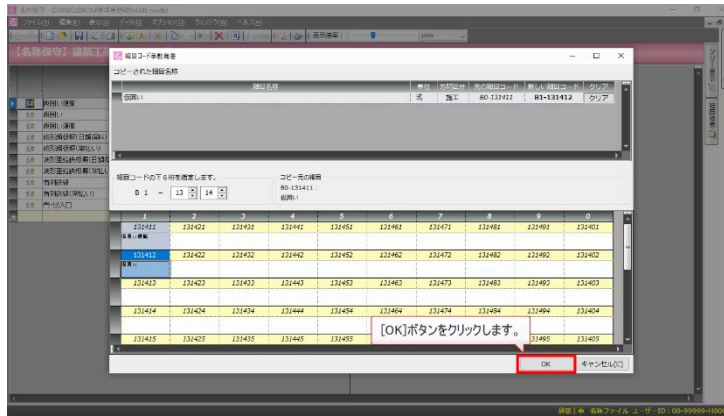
細目コード参照指定

コピーされた細目名称

| 細目名称 | 単位 | 労務区分 | 元の細目コード | 新しい細目コード | クリア |
|---|---|---|---|---|---|
| 仮囲い | 式 | 施工 | B0-131411 | B1-131412 | クリア |

細目コードの下６桁を指定します。

B 1 - 13 14

コピー元の細目
B0-131411
仮囲い

| 1 | 2 | 3 | 4 | 5 | 6 | 7 | 8 | 9 | 0 |
|---|---|---|---|---|---|---|---|---|---|
| 131411 | 131421 | 131431 | 131441 | 131451 | 131461 | 131471 | 131481 | 131491 | 131401 |
| 131412 | 131422 | 131432 | 131442 | 131452 | 131462 | 131472 | 131482 | 131492 | 131402 |
| 131413 | 131423 | 131433 | 131443 | 131453 | 131463 | 131473 | 131483 | 131493 | 131403 |
| 131414 | 131424 | 131434 | 131444 | 131454 | 131464 | 131474 | 131484 | 131494 | 131404 |
| 131415 | 131425 | 131435 | 131445 | 131455 | | | | 131495 | 131405 |

[OK]ボタンをクリックします。

OK
キャンセル(C)